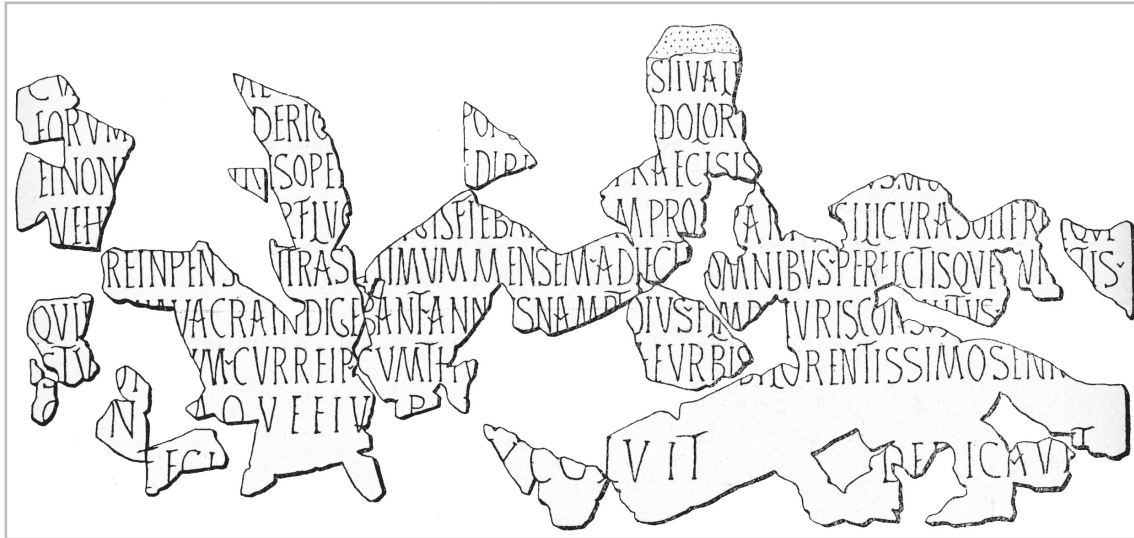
C A
EORVM
EINON
VEH
QVI
STV
DERIC
ISOPE
PELVC
NTRAS
REINPENS
VACRAINDIGE
VM·CVRREIP
OVEEIV
N
ECI
PO
DIRI
SISFIEBA
IMVMMENSEM·ADIECT
BANTANN
SNAMP
CVMTH
SIIVA
DOLOR
RAECISIS
MPRO
A
OIVSE
EVRBIS
SILICVRASOITER
OMNIBVS·PERFECTISQVE
IVRISCONS
RENTISSIMOSEN
VIT
DEDICAVI
IS·